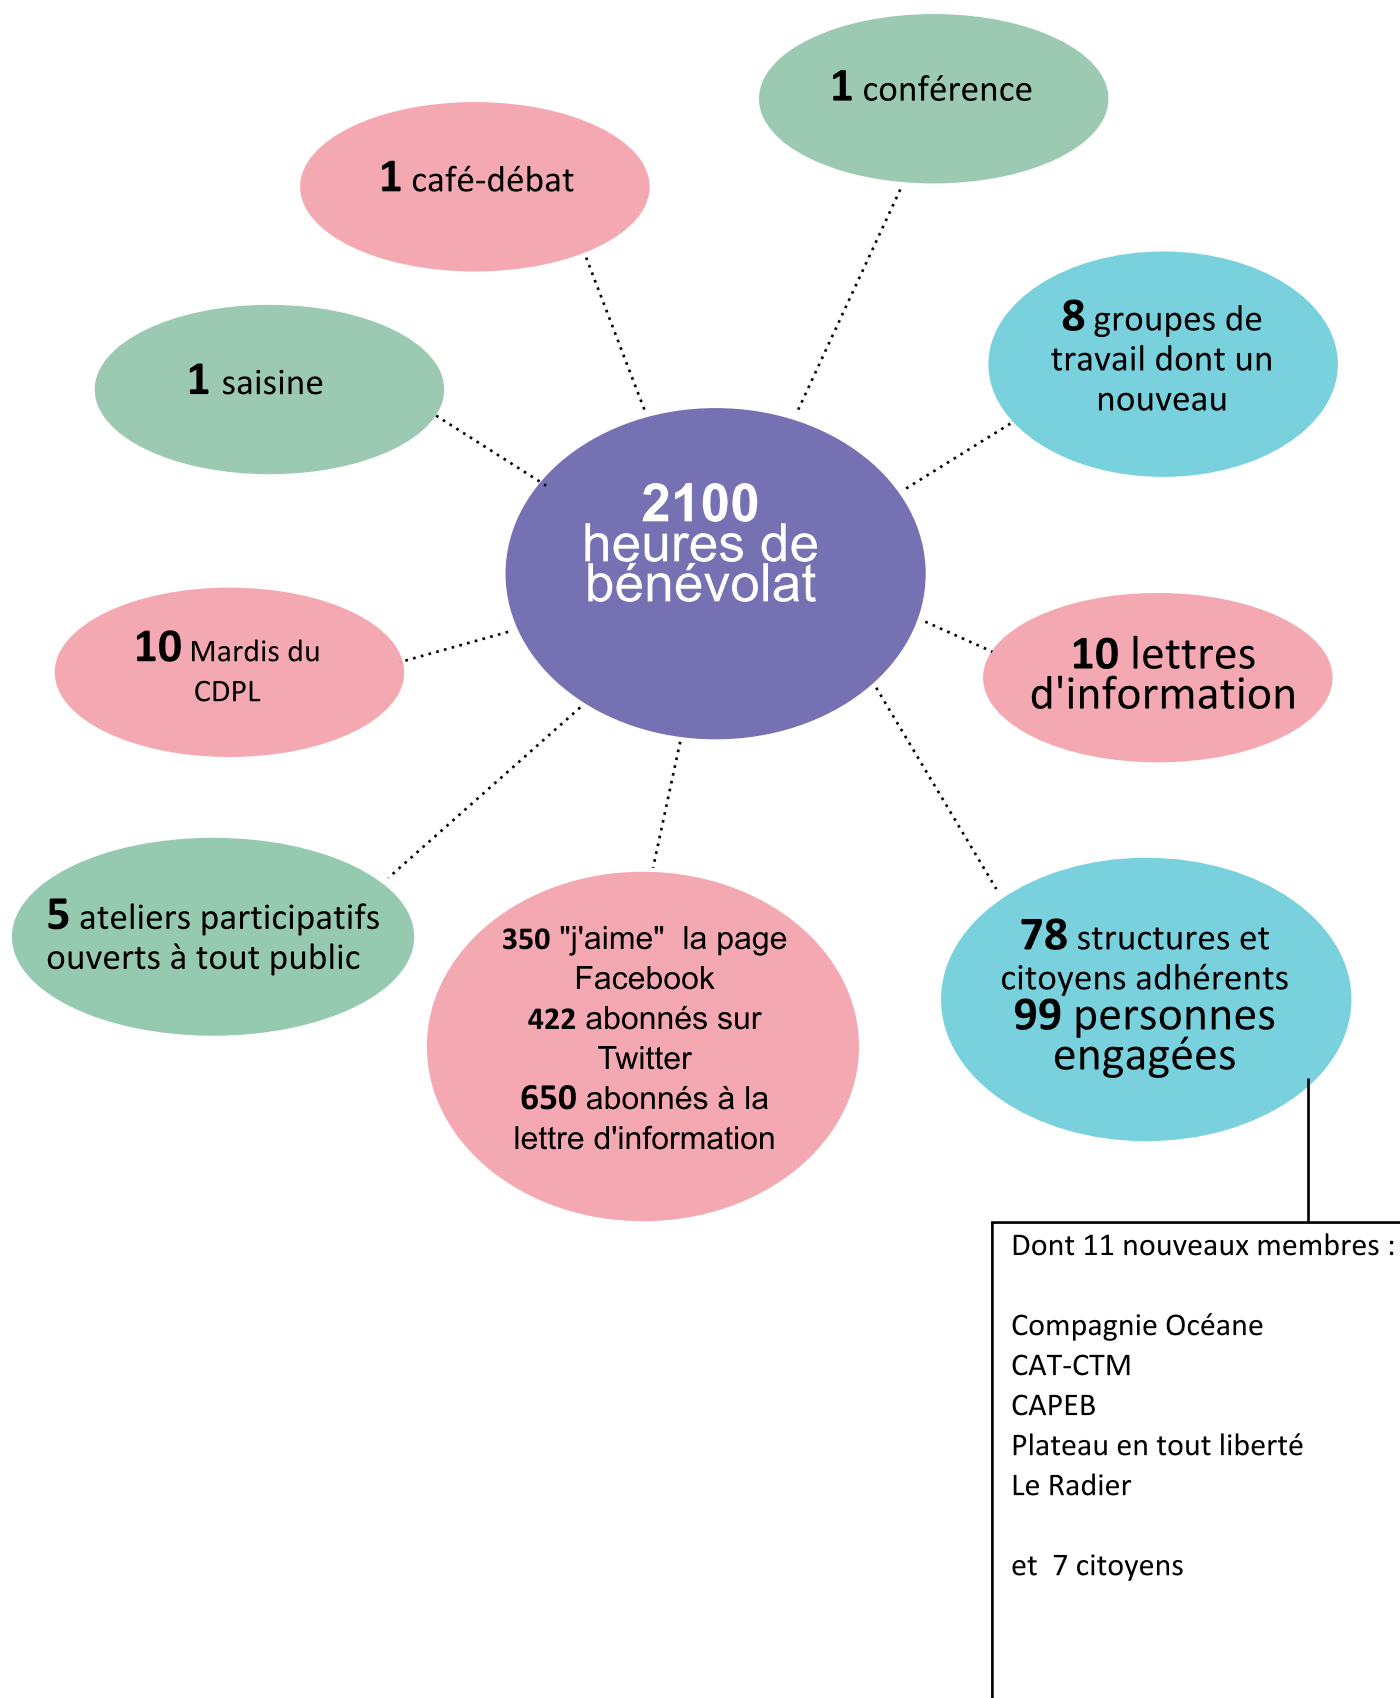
1 conférence

1 café-débat

8 groupes de travail dont un nouveau

1 saisine

2100 heures de bénévolat

10 Mardis du CDPL

10 lettres d'information

5 ateliers participatifs ouverts à tout public

350 "j'aime" la page Facebook
422 abonnés sur Twitter
650 abonnés à la lettre d'information

78 structures et citoyens adhérents
99 personnes engagées

Dont 11 nouveaux membres :

Compagnie Océane
CAT-CTM
CAPEB
Plateau en tout liberté
Le Radier

et 7 citoyens